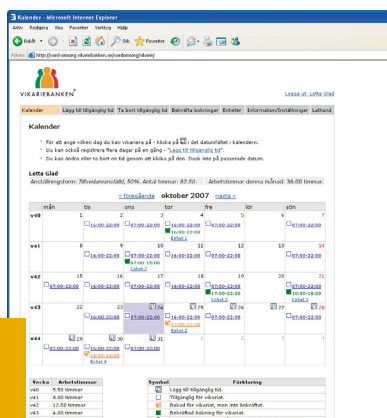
Kalender - Microsoft Internet Explorer

Arkiv Redigera Visa Favoriter Verktyg Hjälp

Bakåt Sök Favoriter

Adress http://vard-omsorg.vikariebanken.se/vardomsorg/kalender

VIKARIEBANKEN

Logga ut: Lotta Glad

Kalender | Lägg till tillgänglig tid | Ta bort tillgänglig tid | Bekräfta bokningar | Enheter | Information/Inställningar | Lathund

Kalender

* För att ange vilken dag du kan vikariera på - klicka på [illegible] i det datumfältet i kalendern.
* Du kan också registrera flera dagar på en gång - "Lägg till tillgänglig tid".
* Du kan ändra eller ta bort en tid genom att klicka på den. Dock inte på passerade datum.

Lotta Glad

Anställningsform: Tillsvidareanställd, 50%. Antal timmar: 82.50. Arbetstimmar denna månad: 96.00 timmar.

< föregående oktober 2007 nästa >

| | mån | tis | ons | tor | fre | lör | sön |
|---|---|---|---|---|---|---|---|
| v40 | 1 | 2 16:00-22:00 | 3 07:00-22:00 | 4 16:00-22:00 07:00-22:00 16:00-21:00 Enhet 1 | 5 07:00-22:00 | 6 | 7 07:00-22:00 |
| v41 | 8 | 9 16:00-22:00 | 10 07:00-22:00 | 11 16:00-22:00 | 12 07:00-22:00 | 13 | 14 07:00-22:00 |
| v42 | 15 07:00-22:00 | 16 16:00-22:00 | 17 07:00-22:00 07:00-16:00 Enhet 2 | 18 16:00-22:00 | 19 07:00-22:00 07:00-16:00 Enhet 2 | 20 | 21 07:00-22:00 15:00-22:00 Enhet 1 |
| v43 | 22 | 23 16:00-22:00 | 24 | 25 16:00-22:00 17:00-22:00 Enhet 1 | 26 07:00-22:00 | 27 | 28 07:00-22:00 16:00-22:00 Enhet 1 |
| v44 | 29 07:00-22:00 | 30 16:00-22:00 16:00-21:00 Enhet 1 | 31 | 1 | 2 | 3 | 4 |

| Vecka | Arbetstimmar |
|---|---|
| v40 | 5.50 timmar |
| v41 | 0.00 timmar |
| v42 | 12.50 timmar |
| v43 | 4.00 timmar |

| Symbol | Förklaring |
|---|---|
| | Lägg till tillgänglig tid. |
| | Tillgänglig för vikariat. |
| | Bokad för vikariat, men inte bekräftat. |
| | Bekräftad bokning för vikariat. |